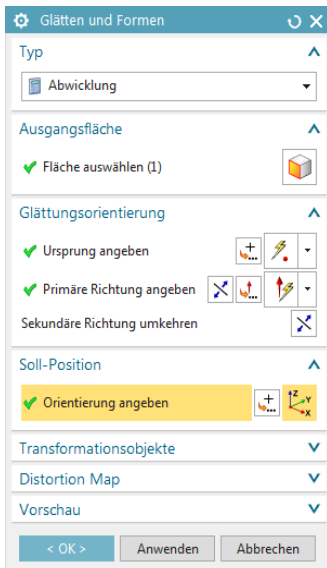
Glätten und Formen

Typ

Abwicklung

Ausgangsfläche

Fläche auswählen (1)

Glättungsorientierung

Ursprung angeben

Primäre Richtung angeben

Sekundäre Richtung umkehren

Soll-Position

Orientierung angeben

Transformationsobjekte

Distortion Map

Vorschau

< OK >

Anwenden

Abbrechen